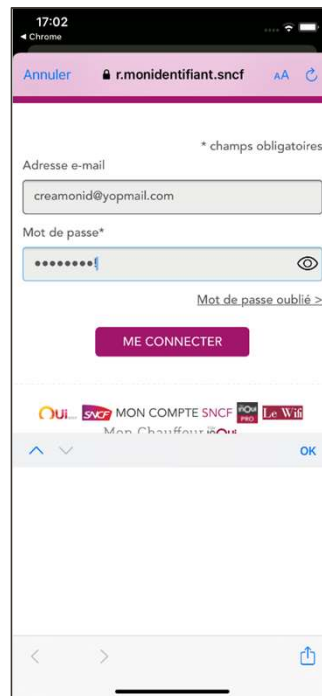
17:02
◂ Chrome

Annuler r.monidentifiant.sncf AA

* champs obligatoires

Adresse e-mail

creamonid@yopmail.com

Mot de passe*

•••••••••

Mot de passe oublié >

ME CONNECTER

Oui... SNCF MON COMPTE SNCF OUI PRO Le Wifi

Mon Chauffeur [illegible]

OK